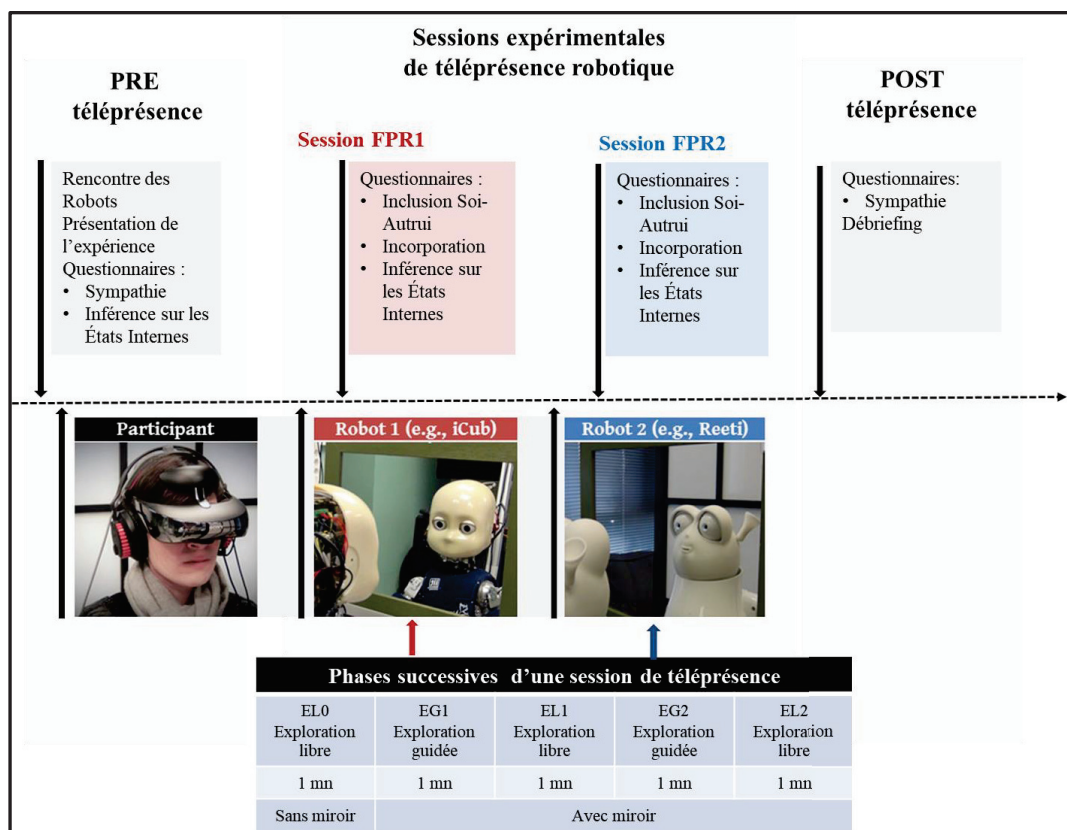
Sessions expérimentales de téléprésence robotique

PRE téléprésence

Rencontre des Robots
Présentation de l'expérience
Questionnaires :
• Sympathie
• Inférence sur les États Internes

Session FPR1

Questionnaires :
• Inclusion Soi-Autrui
• Incorporation
• Inférence sur les États Internes

Session FPR2

Questionnaires :
• Inclusion Soi-Autrui
• Incorporation
• Inférence sur les États Internes

POST téléprésence

Questionnaires:
• Sympathie
Débriefing

Participant

Robot 1 (e.g., iCub)

Robot 2 (e.g., Reeti)

Phases successives d'une session de téléprésence

| EL0 Exploration libre | EG1 Exploration guidée | EL1 Exploration libre | EG2 Exploration guidée | EL2 Exploration libre |
|---|---|---|---|---|
| 1 mn | 1 mn | 1 mn | 1 mn | 1 mn |
| Sans miroir | Avec miroir | | | |